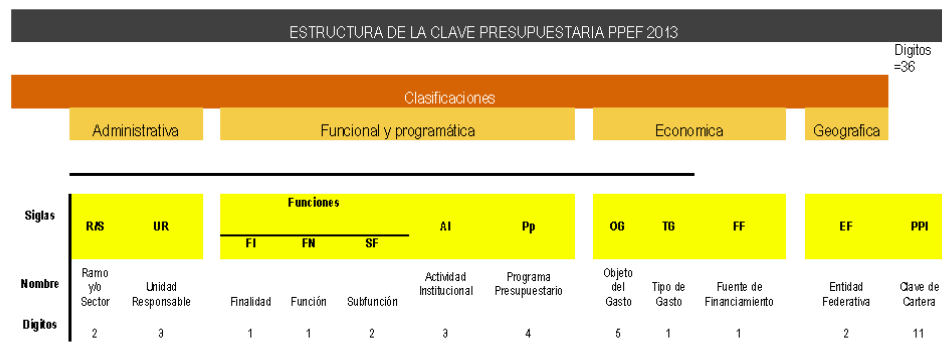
ESTRUCTURA DE LA CLAVE PRESUPUESTARIA PPEF 2013

Digitos =36

Clasificaciones

Administrativa | Funcional y programática | Economica | Geografica

| Siglas | R/S | UR | Funciones FI | Funciones FN | Funciones SF | AI | Pp | OG | TG | FF | EF | PPI |
|---|---|---|---|---|---|---|---|---|---|---|---|---|
| Nombre | Ramo y/o Sector | Unidad Responsable | Finalidad | Función | Subfunción | Actividad Institucional | Programa Presupuestario | Objeto del Gasto | Tipo de Gasto | Fuente de Financiamiento | Entidad Federativa | Clave de Cartera |
| Digitos | 2 | 3 | 1 | 1 | 2 | 3 | 4 | 5 | 1 | 1 | 2 | 11 |